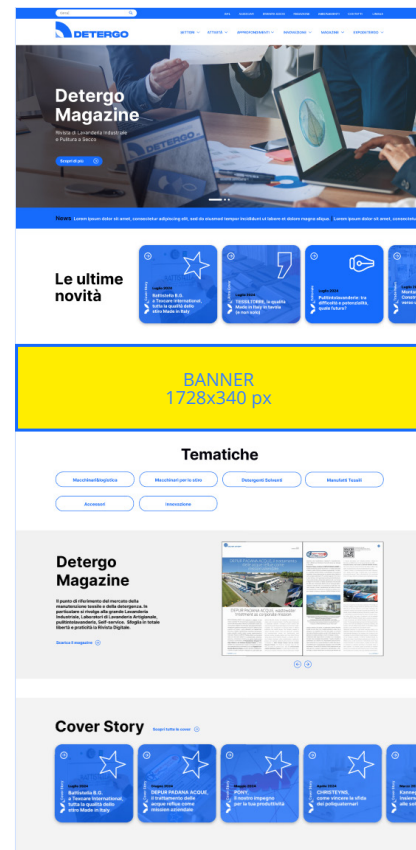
DETERGO

SETTORI ATTIVITÀ APPROFONDIMENTI INNOVAZIONE MAGAZINE EXPOSITORIES

Detergo Magazine

Rivista di Lavanderia Industriale e Pulitura a Secco

Scopri di più

News Lorem ipsum dolor sit amet, consectetur adipiscing elit, sed do eiusmod tempor incididunt ut labore et dolore magna aliqua. Lorem ipsum dolor sit amet, consectetur

Le ultime novità

Luglio 2024
Battistella B.G. a Texcare International, tutta la qualità dello stiro Made in Italy

TOSCA COMER, la qualità Made in Italy al favore del noleggio

Luglio 2024
Pulitintolavanderie: tra difficoltà e potenzialità, quale futuro?

BANNER
1728x340 px

Tematiche

Macchinari&logistica
Macchinari per lo stiro
Detergenti Solventi
Manufatti Tessili
Accessori
Innovazione

Detergo Magazine

Il punto di riferimento del mercato della manutenzione tessile e della detergenza, in particolare si rivolge alle grandi Lavanderie Industriali, Laboratori di Lavanderia Artigianale, pulitintolavanderie, Self-service, Sfoglia in totale libertà e gratuita la Rivista Digitale.

Scarica il magazine

DEPUR PADANA ACQUE

Cover Story

Scopri tutte le cover

Battistella B.G. a Texcare International, tutta la qualità dello stiro Made in Italy

DEPUR PADANA ACQUE, il trattamento delle acque reflue come missione aziendale

PONY, il nostro impegno per la tua produttività

CHRISTEYNS, come vincere la sfida dei polipoliestarmi?